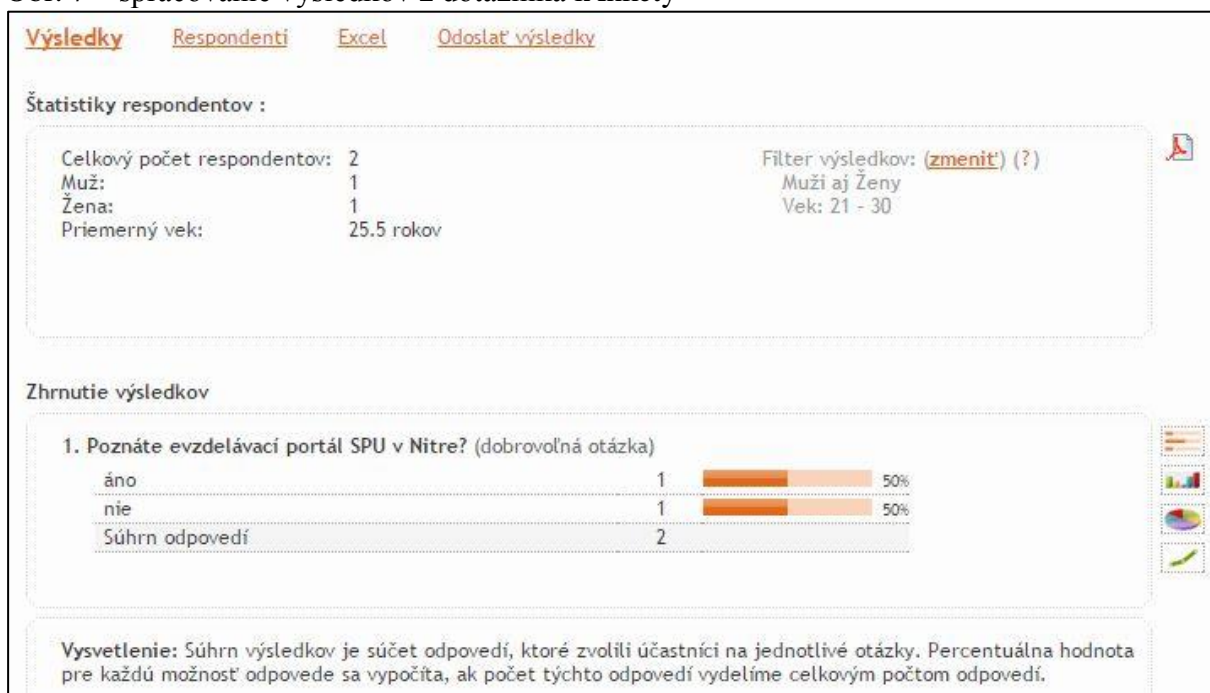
Obr. 7 – Spracovanie výsledkov z dotazníka v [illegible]

Výsledky Respondenti Excel Odoslať výsledky

Štatistiky respondentov :

| | |
|---|---|
| Celkový počet respondentov: | 2 |
| Muž: | 1 |
| Žena: | 1 |
| Priemerný vek: | 25.5 rokov |

Filter výsledkov: (zmeniť) (?)
Muži aj Ženy
Vek: 21 - 30

Zhrnutie výsledkov

1. Poznáte evzdelávací portál SPU v Nitre? (dobrovoľná otázka)

| | | |
|---|---|---|
| áno | 1 | 50% |
| nie | 1 | 50% |
| Súhrn odpovedí | 2 | |

Vysvetlenie: Súhrn výsledkov je súčet odpovedí, ktoré zvolili účastníci na jednotlivé otázky. Percentuálna hodnota pre každú možnosť odpovede sa vypočíta, ak počet týchto odpovedí vydelíme celkovým počtom odpovedí.